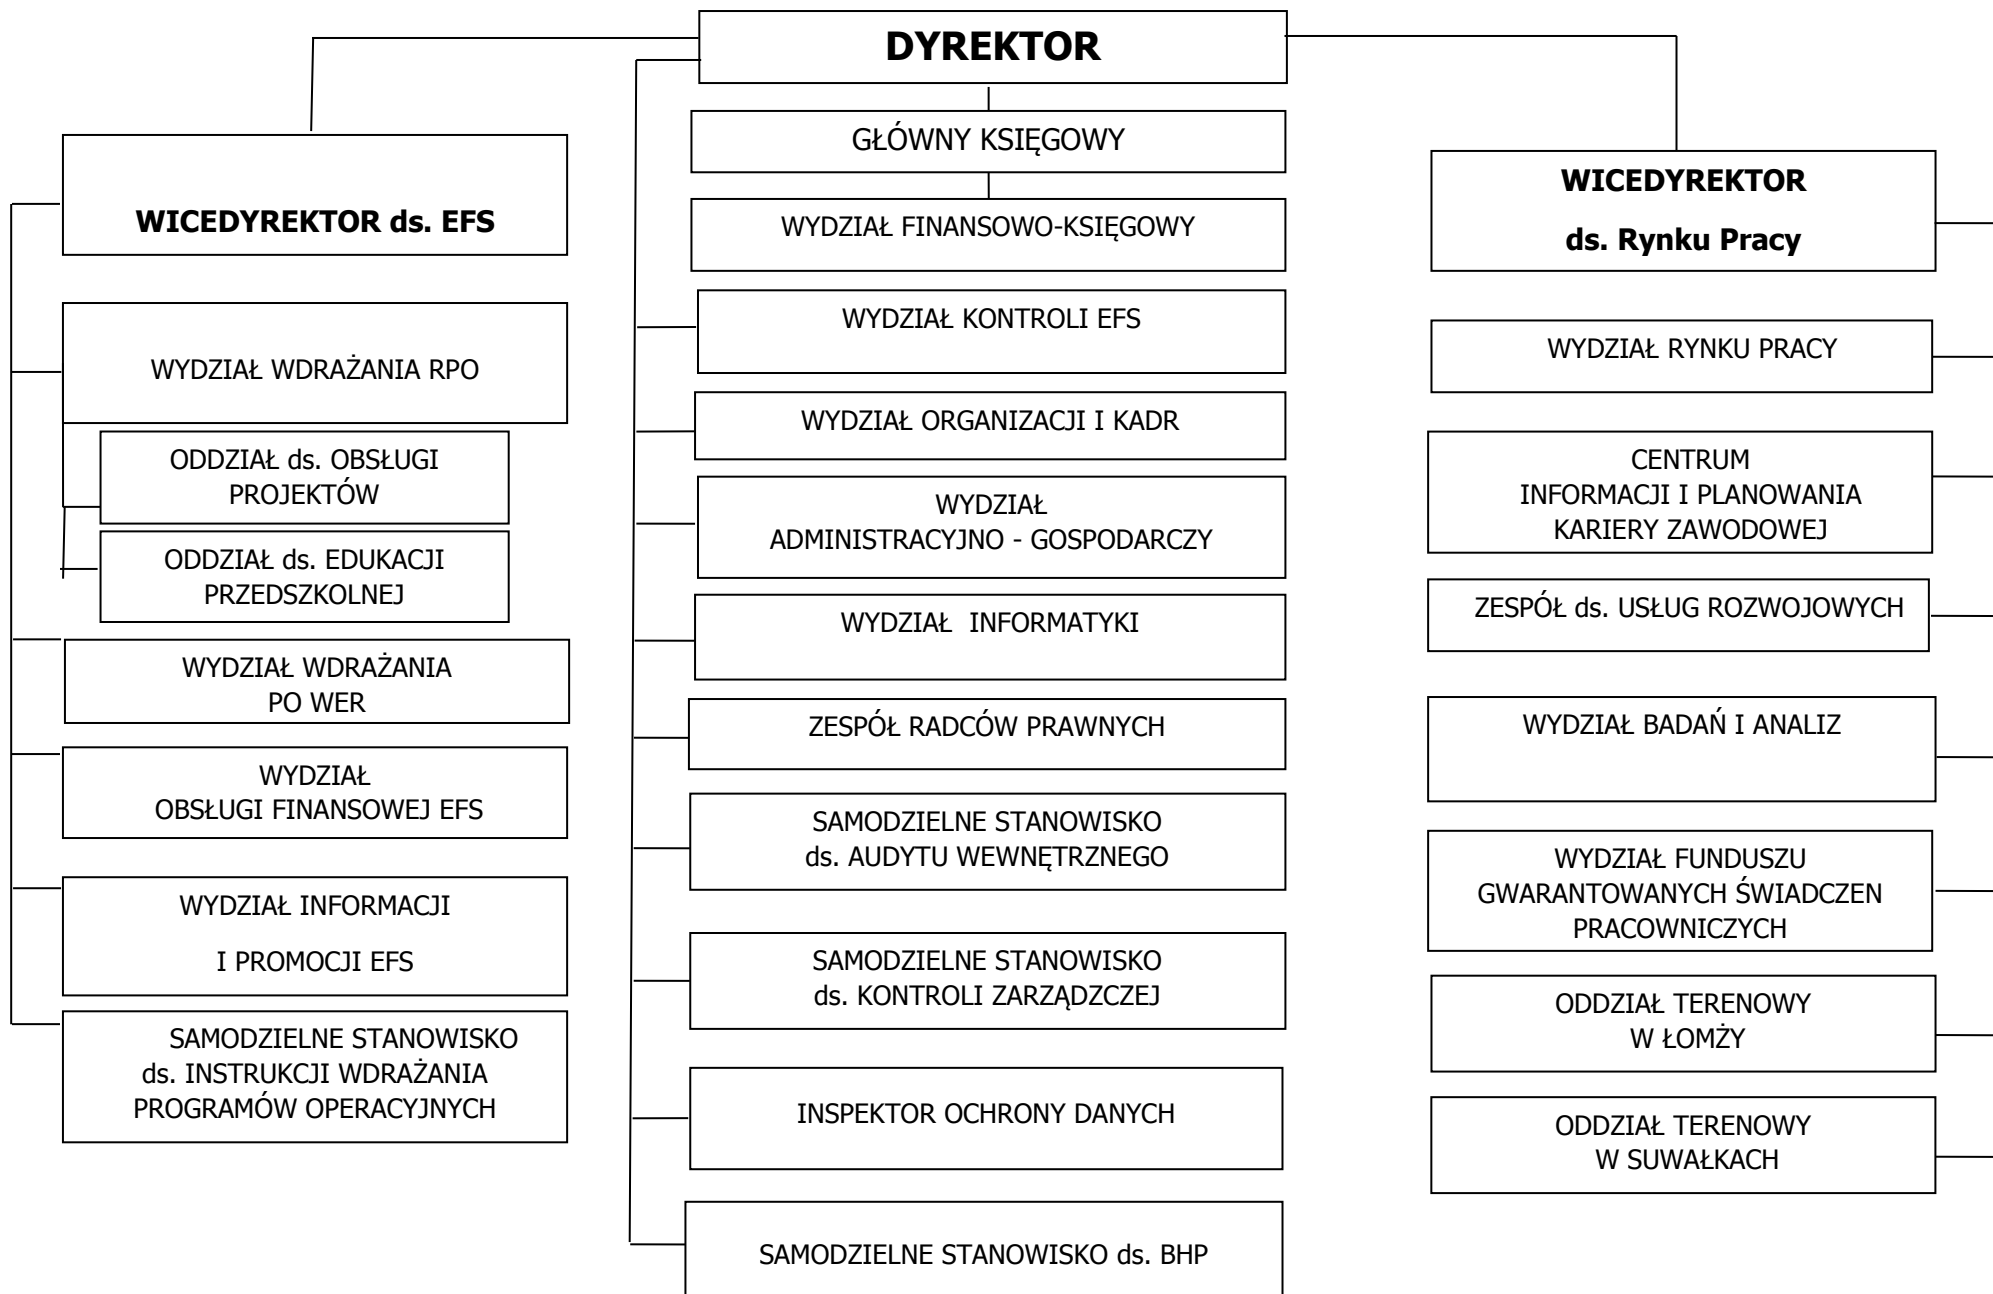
DYREKTOR

WICEDYREKTOR ds. EFS

WYDZIAŁ WDRAŻANIA RPO

ODDZIAŁ ds. OBSŁUGI PROJEKTÓW

ODDZIAŁ ds. EDUKACJI PRZEDSZKOLNEJ

WYDZIAŁ WDRAŻANIA PO WER

WYDZIAŁ OBSŁUGI FINANSOWEJ EFS

WYDZIAŁ INFORMACJI

I PROMOCJI EFS

SAMODZIELNE STANOWISKO ds. INSTRUKCJI WDRAŻANIA PROGRAMÓW OPERACYJNYCH

GŁÓWNY KSIĘGOWY

WYDZIAŁ FINANSOWO-KSIĘGOWY

WYDZIAŁ KONTROLI EFS

WYDZIAŁ ORGANIZACJI I KADR

WYDZIAŁ ADMINISTRACYJNO - GOSPODARCZY

WYDZIAŁ INFORMATYKI

ZESPÓŁ RADCÓW PRAWNYCH

SAMODZIELNE STANOWISKO ds. AUDYTU WEWNĘTRZNEGO

SAMODZIELNE STANOWISKO ds. KONTROLI ZARZĄDCZEJ

INSPEKTOR OCHRONY DANYCH

SAMODZIELNE STANOWISKO ds. BHP

WICEDYREKTOR

ds. Rynku Pracy

WYDZIAŁ RYNKU PRACY

CENTRUM INFORMACJI I PLANOWANIA KARIERY ZAWODOWEJ

ZESPÓŁ ds. USŁUG ROZWOJOWYCH

WYDZIAŁ BADAŃ I ANALIZ

WYDZIAŁ FUNDUSZU GWARANTOWANYCH ŚWIADCZEN PRACOWNICZYCH

ODDZIAŁ TERENOWY W ŁOMŻY

ODDZIAŁ TERENOWY W SUWAŁKACH